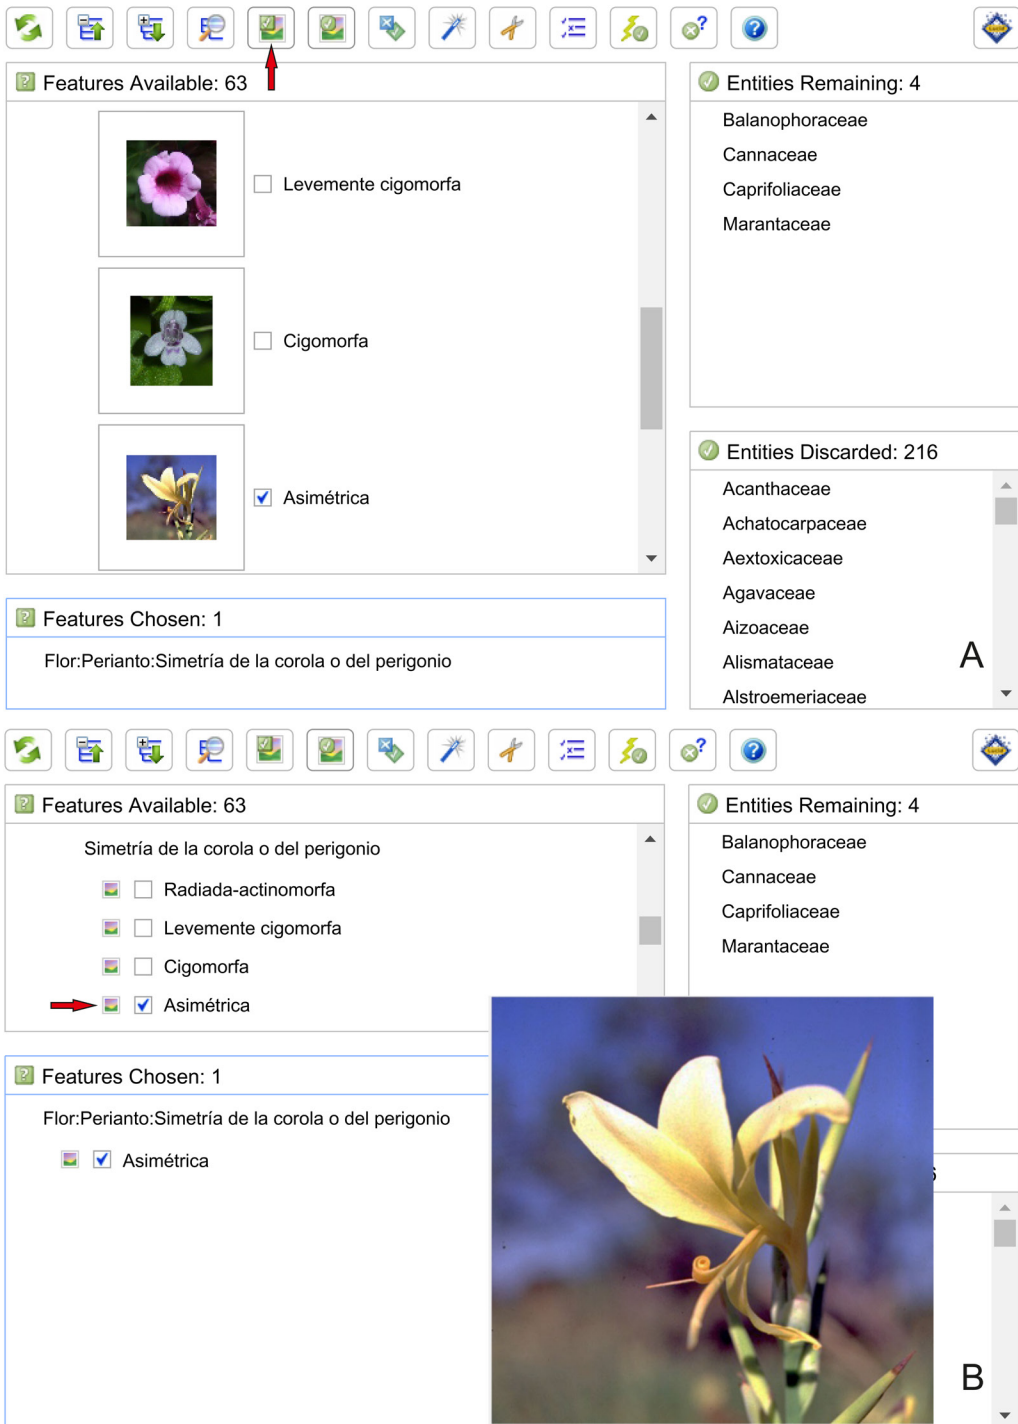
Features Available: 63

Levemente cigomorfa

Cigomorfa

Asimétrica

Entities Remaining: 4

Balanophoraceae
Cannaceae
Caprifoliaceae
Marantaceae

Entities Discarded: 216

Acanthaceae
Achatocarpaceae
Aextoxicaceae
Agavaceae
Aizoaceae
Alismataceae
Alstroemeriaceae

A

Features Chosen: 1

Flor:Perianto:Simetría de la corola o del perigonio

Features Available: 63

Simetría de la corola o del perigonio

Radiada-actinomorfa
Levemente cigomorfa
Cigomorfa
Asimétrica

Entities Remaining: 4

Balanophoraceae
Cannaceae
Caprifoliaceae
Marantaceae

Features Chosen: 1

Flor:Perianto:Simetría de la corola o del perigonio

Asimétrica

B